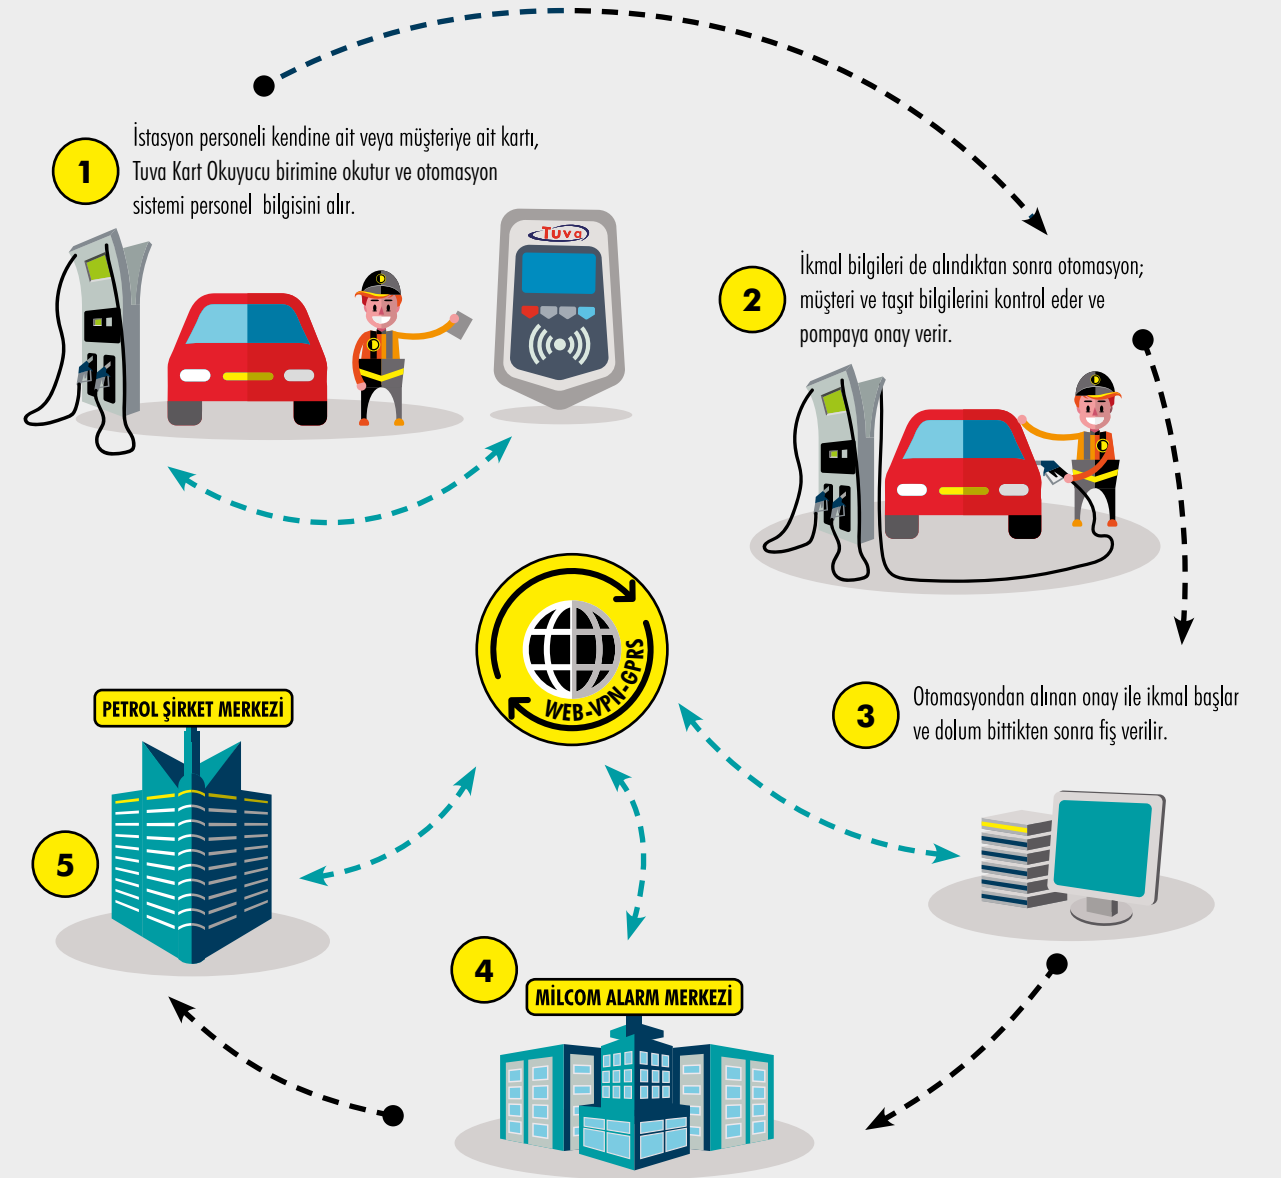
1

İstasyon personeli kendine ait veya müşteriye ait kartı, Tuva Kart Okuyucu birimine okutur ve otomasyon sistemi personel bilgisini alır.

Tuva

2

İkmal bilgileri de alındıktan sonra otomasyon; müşteri ve taşıt bilgilerini kontrol eder ve pompaya onay verir.

WEB-VPN-GPRS

3

Otomasyondan alınan onay ile ikmal başlar ve dolum bittikten sonra fiş verilir.

PETROL ŞİRKET MERKEZİ

5

4

MİLCOM ALARM MERKEZİ